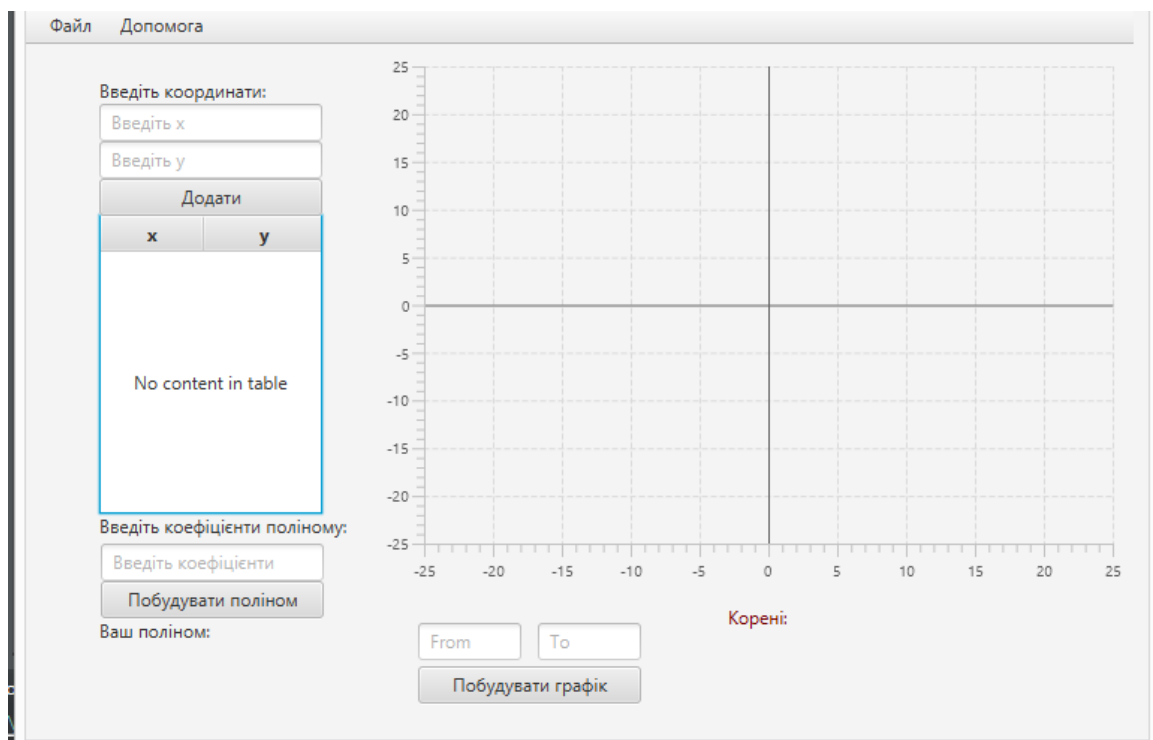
Файл Допомога

Введіть координати:

Введіть x

Введіть y

Додати

| x | y |
|---|---|
| No content in table | |

Введіть коефіцієнти поліному:

Введіть коефіцієнти

Побудувати поліном

Ваш поліном:

25
20
15
10
5
0
-5
-10
-15
-20
-25

-25 -20 -15 -10 -5 0 5 10 15 20 25

Корені:

From

To

Побудувати графік